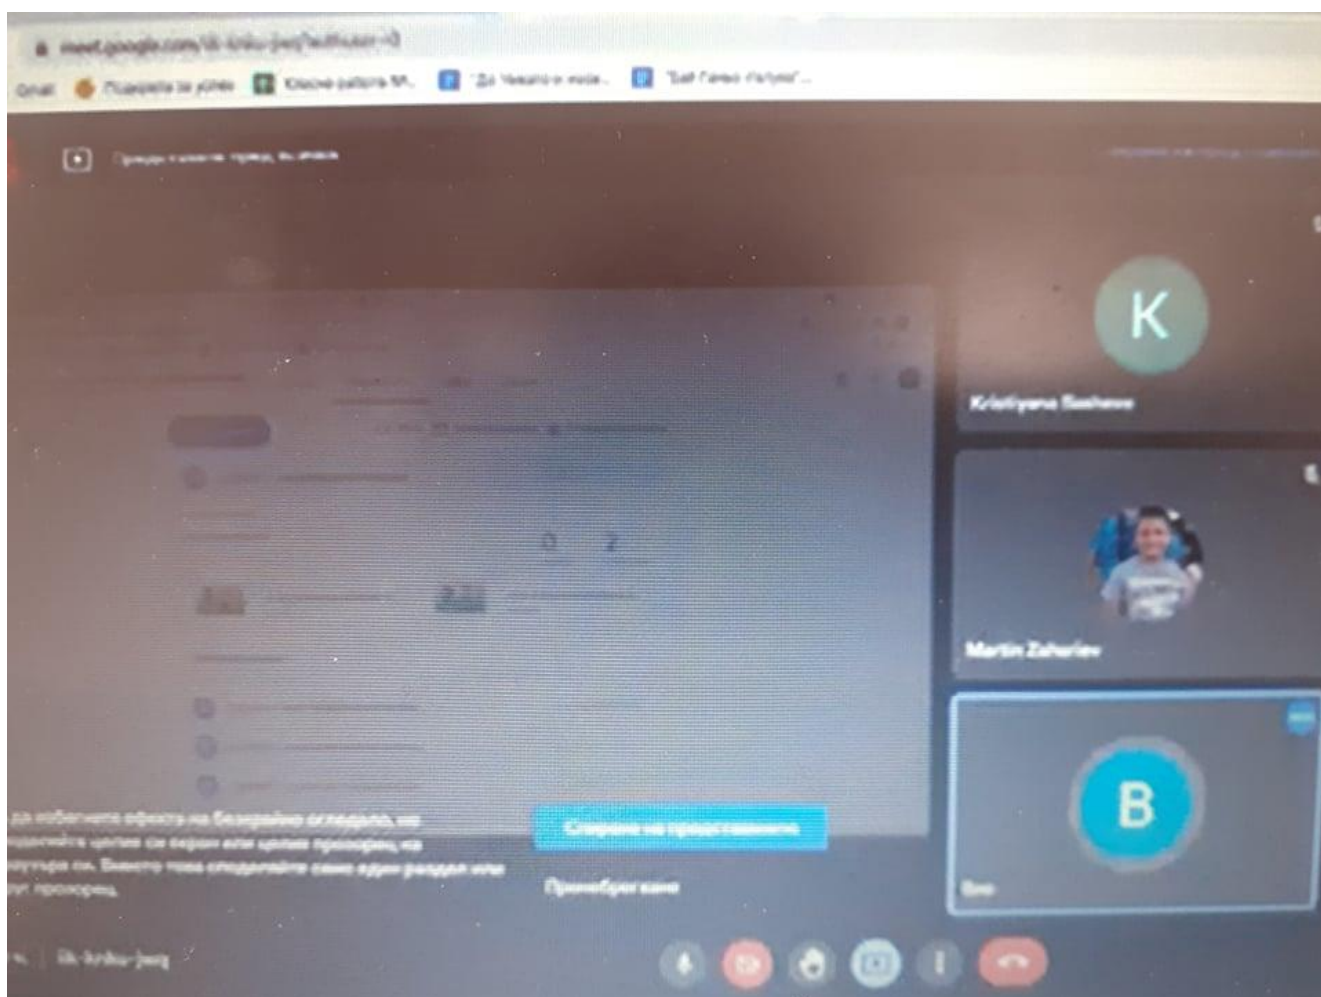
meet.google.com/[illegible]

Gmail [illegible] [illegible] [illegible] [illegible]

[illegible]

K
Kristiyana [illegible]

Martin Zahariev

B
Вие

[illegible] да избегнете ефекта на безкрайно огледало, не споделяйте целия си екран или целия прозорец на браузъра си. Вместо това споделяйте само един раздел или друг прозорец.

Спиране на представянето

Пренебрегване

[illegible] | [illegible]